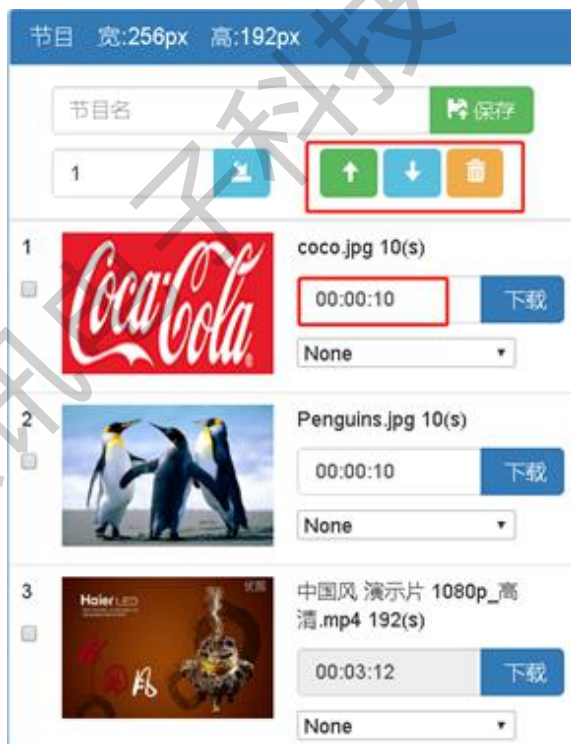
节目 宽:256px 高:192px

节目名

保存

1

1

Coca-Cola

coco.jpg 10(s)

00:00:10

下载

None

2

Penguins.jpg 10(s)

00:00:10

下载

None

3

Haier LED

中国风 演示片 1080p_高清.mp4 192(s)

00:03:12

下载

None